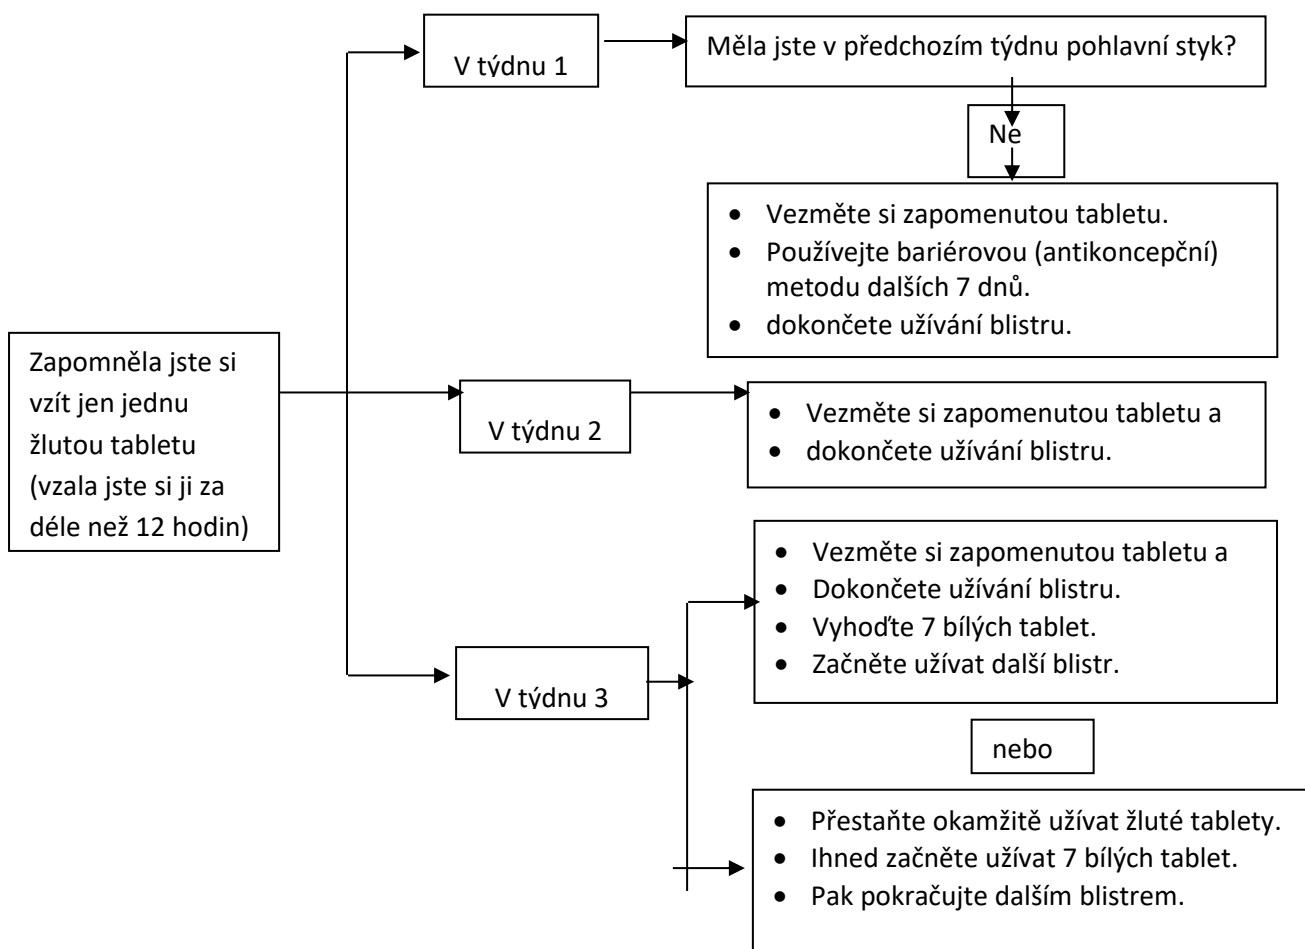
Zapomněla jste si vzít jen jednu žlutou tabletu (vzala jste si ji za déle než 12 hodin)

V týdnu 1

Měla jste v předchozím týdnu pohlavní styk?

Ne

- Vezměte si zapomenutou tabletu.
- Používejte bariérovou (antikoncepční) metodu dalších 7 dnů.
- dokončete užívání blistru.

V týdnu 2

- Vezměte si zapomenutou tabletu a
- dokončete užívání blistru.

V týdnu 3

- Vezměte si zapomenutou tabletu a
- Dokončete užívání blistru.
- Vyhoďte 7 bílých tablet.
- Začněte užívat další blistr.

nebo

- Přestaňte okamžitě užívat žluté tablety.
- Ihned začněte užívat 7 bílých tablet.
- Pak pokračujte dalším blistrem.